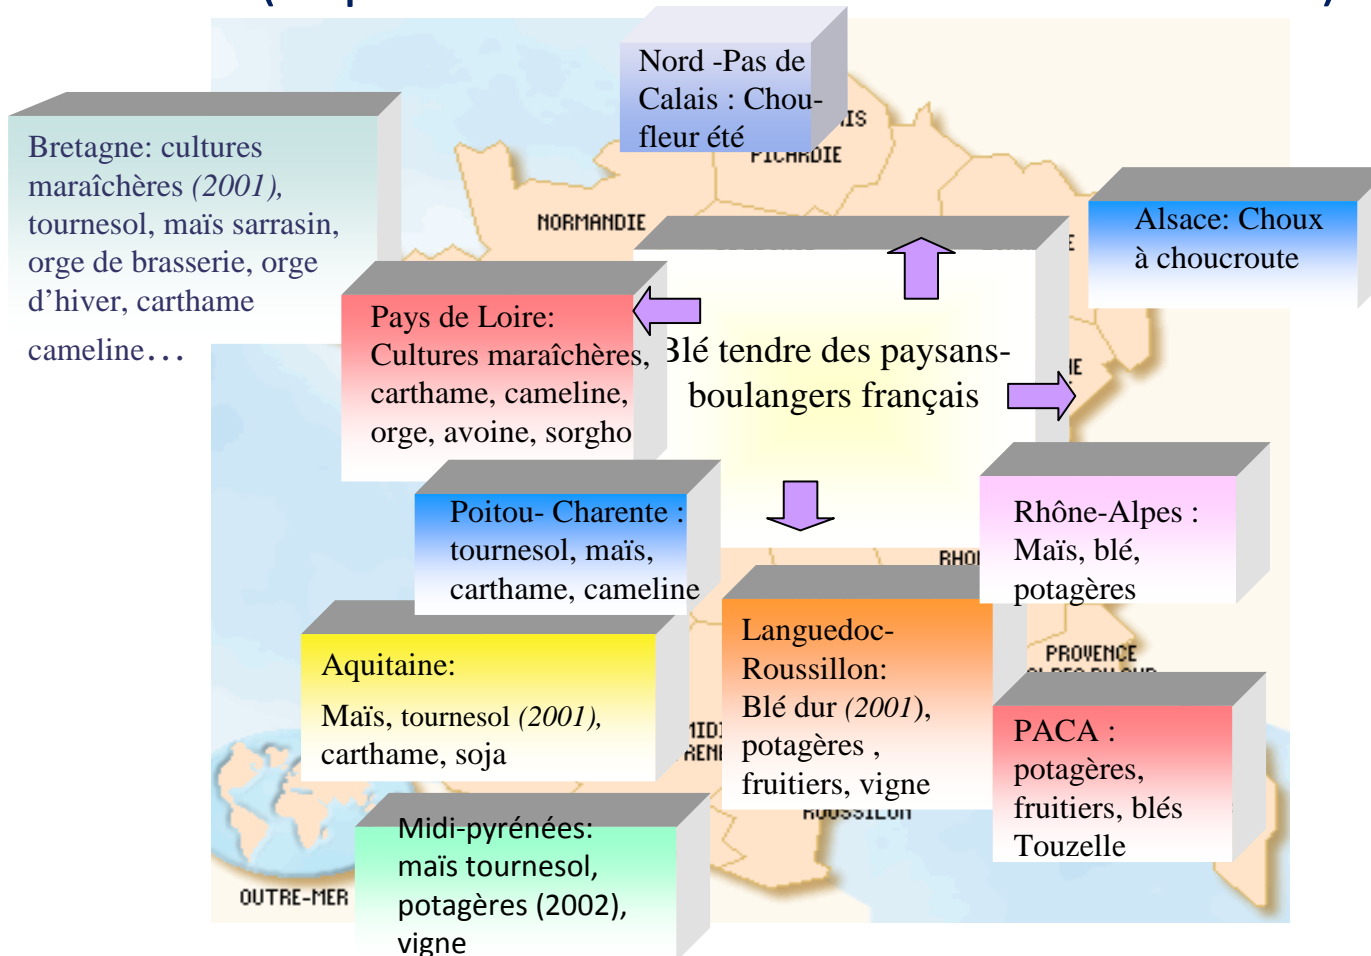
Nord -Pas de Calais : Chou-fleur été

PICARDIE

Bretagne: cultures maraîchères *(2001)*, tournesol, maïs sarrasin, orge de brasserie, orge d'hiver, carthame cameline…

NORMANDIE

Alsace: Choux à choucroute

Pays de Loire: Cultures maraîchères, carthame, cameline, orge, avoine, sorgho

Blé tendre des paysans-boulangers français

Poitou- Charente : tournesol, maïs, carthame, cameline

Rhône-Alpes : Maïs, blé, potagères

Languedoc-Roussillon: Blé dur *(2001)*, potagères , fruitiers, vigne

PROVENCE

Aquitaine: Maïs, tournesol *(2001)*, carthame, soja

PACA : potagères, fruitiers, blés Touzelle

Midi-pyrénées: maïs tournesol, potagères (2002), vigne

OUTRE-MER